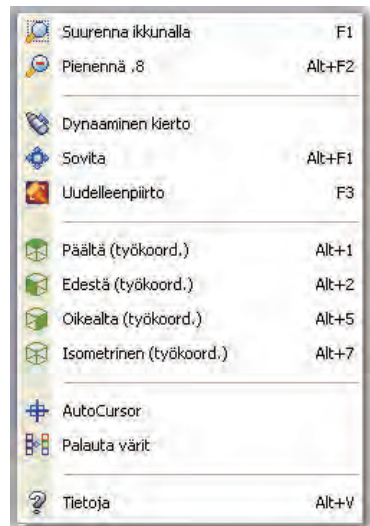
Suurenna ikkunalla F1
Pienennä .8 Alt+F2

Dynaaminen kierto
Sovita Alt+F1
Uudelleenpiirto F3

Päältä (työkoord.) Alt+1
Edestä (työkoord.) Alt+2
Oikealta (työkoord.) Alt+5
Isometrinen (työkoord.) Alt+7

AutoCursor
Palauta värit

Tietoja Alt+V